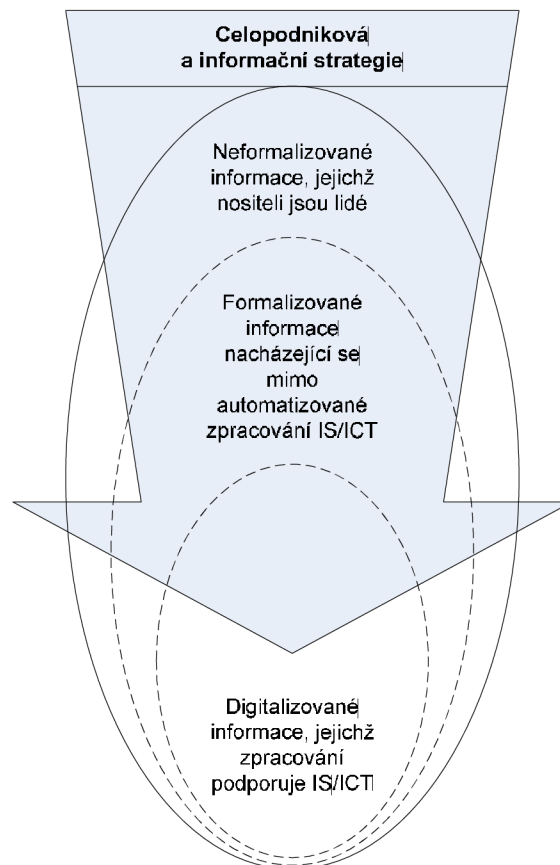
Celopodniková a informační strategie

Neformalizované informace, jejichž nositeli jsou lidé

Formalizované informace nacházející se mimo automatizované zpracování IS/ICT

Digitalizované informace, jejichž zpracování podporuje IS/ICT